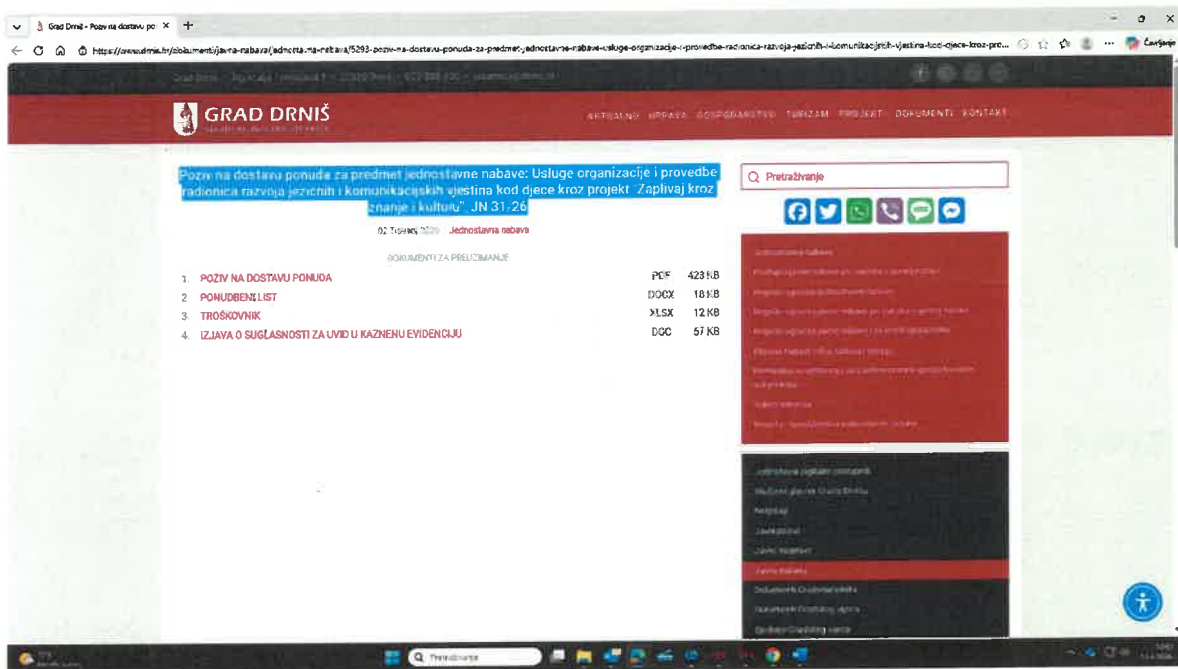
Grad Drniš - Poziv na dostavu po ×

https://www.drnis.hr/dokumenti/javna-nabava/jednostavna-nabava/5293-poziv-na-dostavu-ponuda-za-predmet-jednostavne-nabave-usluge-organizacije-i-provedbe-radionica-razvoja-jezicnih-i-komunikacijskih-vjestina-kod-djece-kroz-pro...

Čavrljanje

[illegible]

GRAD DRNIŠ

AKTUALNO UPRAVA GOSPODARSTVO TURIZAM PROJEKTI DOKUMENTI KONTAKT

Poziv na dostavu ponuda za predmet jednostavne nabave: Usluge organizacije i provedbe radionica razvoja jezičnih i komunikacijskih vještina kod djece kroz projekt "Zaplivaj kroz znanje i kulturu" JN 31-26

02 Travanj 2026 Jednostavna nabava

DOKUMENTI ZA PREUZIMANJE

| | | | |
|---|---|---|---|
| 1. | POZIV NA DOSTAVU PONUDA | PDF | 423 KB |
| 2. | PONUDBENI LIST | DOCX | 18 KB |
| 3. | TROŠKOVNIK | XLSX | 12 KB |
| 4. | IZJAVA O SUGLASNOSTI ZA UVID U KAZNENU EVIDENCIJU | DOC | 57 KB |

Pretraživanje

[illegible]

Pretraživanje